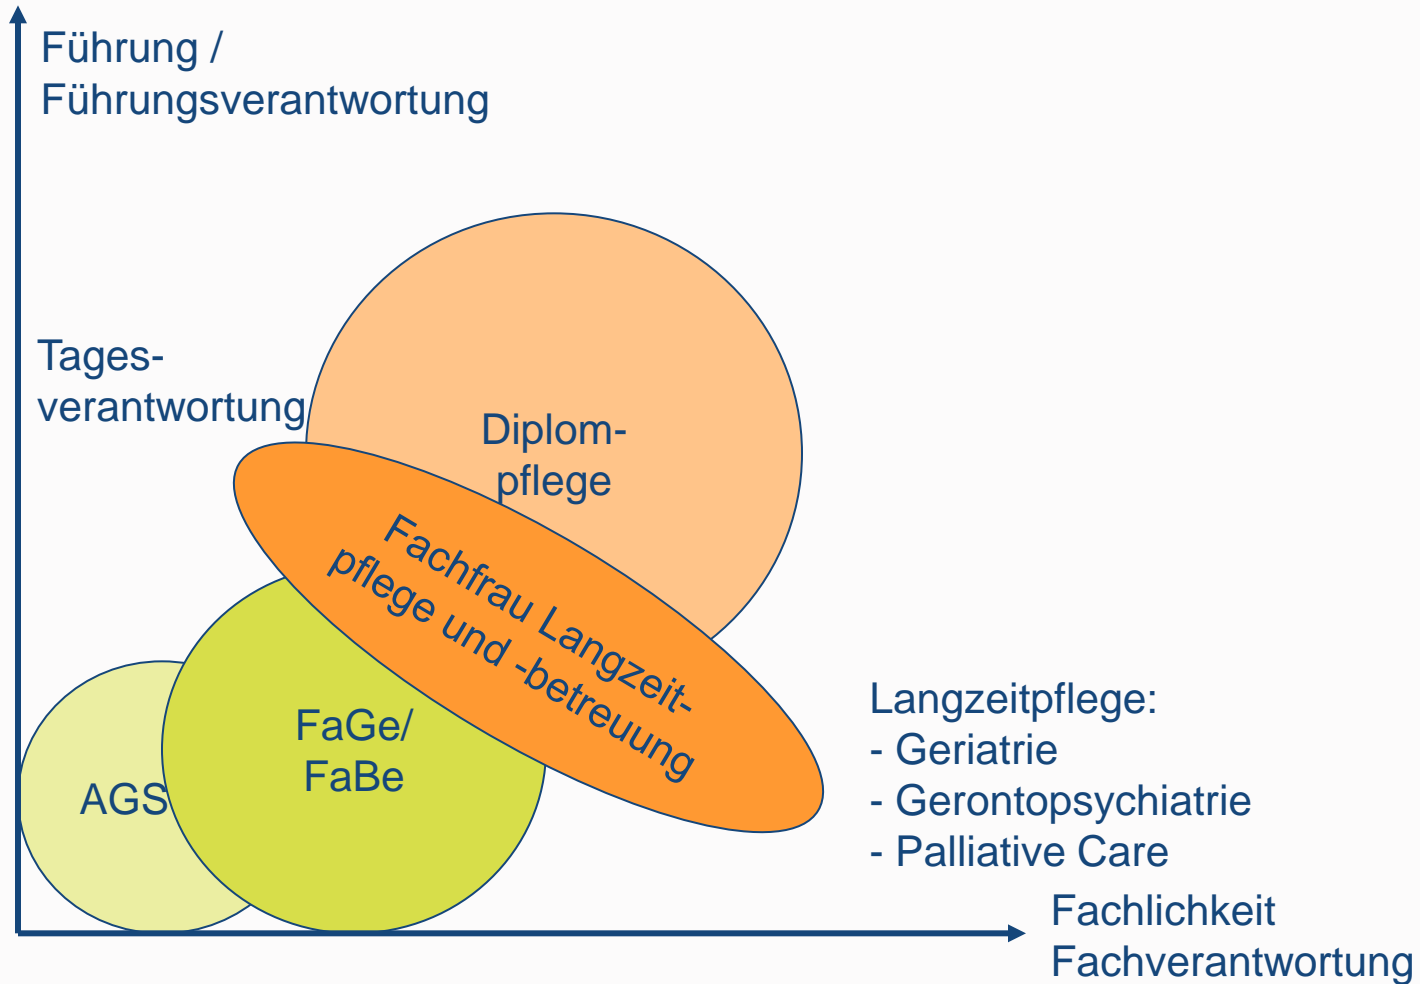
Führung /
Führungsverantwortung

Tages-
verantwortung

Diplom-
pflege

Fachfrau Langzeit-
pflege und -betreuung

FaGe/
FaBe

AGS

Langzeitpflege:
- Geriatrie
- Gerontopsychiatrie
- Palliative Care

Fachlichkeit
Fachverantwortung